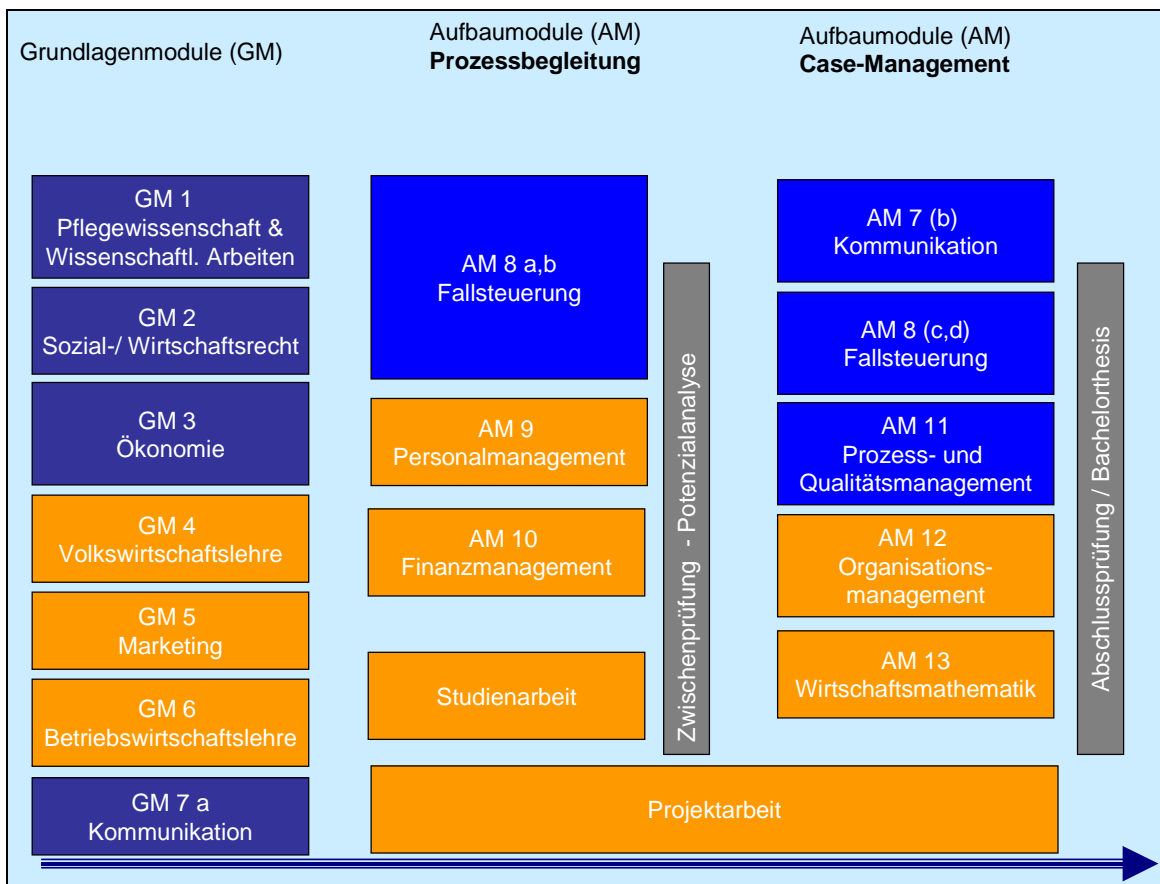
Grundlagenmodule (GM)

Aufbaumodule (AM)
**Prozessbegleitung**

Aufbaumodule (AM)
**Case-Management**

GM 1
Pflegewissenschaft & Wissenschaftl. Arbeiten

GM 2
Sozial-/ Wirtschaftsrecht

GM 3
Ökonomie

GM 4
Volkswirtschaftslehre

GM 5
Marketing

GM 6
Betriebswirtschaftslehre

GM 7 a
Kommunikation

AM 8 a,b
Fallsteuerung

AM 9
Personalmanagement

AM 10
Finanzmanagement

Studienarbeit

Zwischenprüfung - Potenzialanalyse

AM 7 (b)
Kommunikation

AM 8 (c,d)
Fallsteuerung

AM 11
Prozess- und Qualitätsmanagement

AM 12
Organisationsmanagement

AM 13
Wirtschaftsmathematik

Abschlussprüfung / Bachelorthesis

Projektarbeit